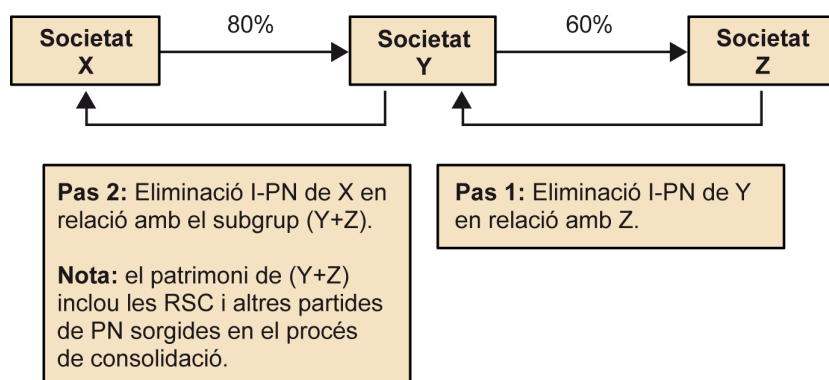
Societat X

80%

Societat Y

60%

Societat Z

Pas 2: Eliminació I-PN de X en relació amb el subgrup (Y+Z).

Nota: el patrimoni de (Y+Z) inclou les RSC i altres partides de PN sorgides en el procés de consolidació.

Pas 1: Eliminació I-PN de Y en relació amb Z.